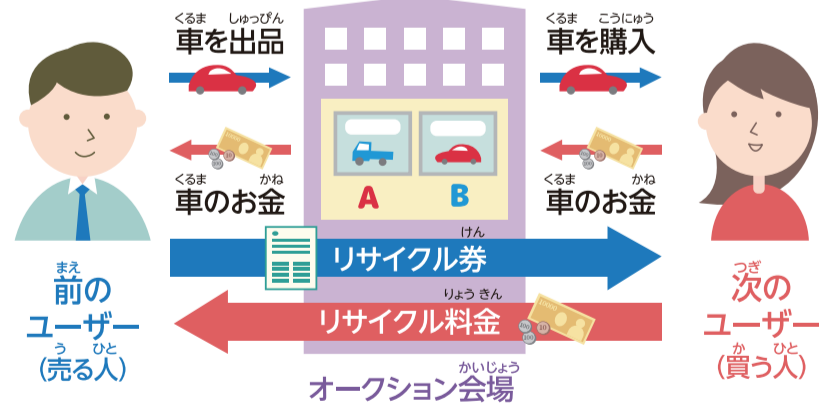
くるま しゅっぴん
車を出品

くるま こうにゅう
車を購入

A B

くるま かね
車のお金

くるま かね
車のお金

けん
リサイクル券

りょう きん
リサイクル料金

まえ
前の
ユーザー
う ひと
(売る人)

つぎ
次の
ユーザー
か ひと
(買う人)

かいじょう
オークション会場